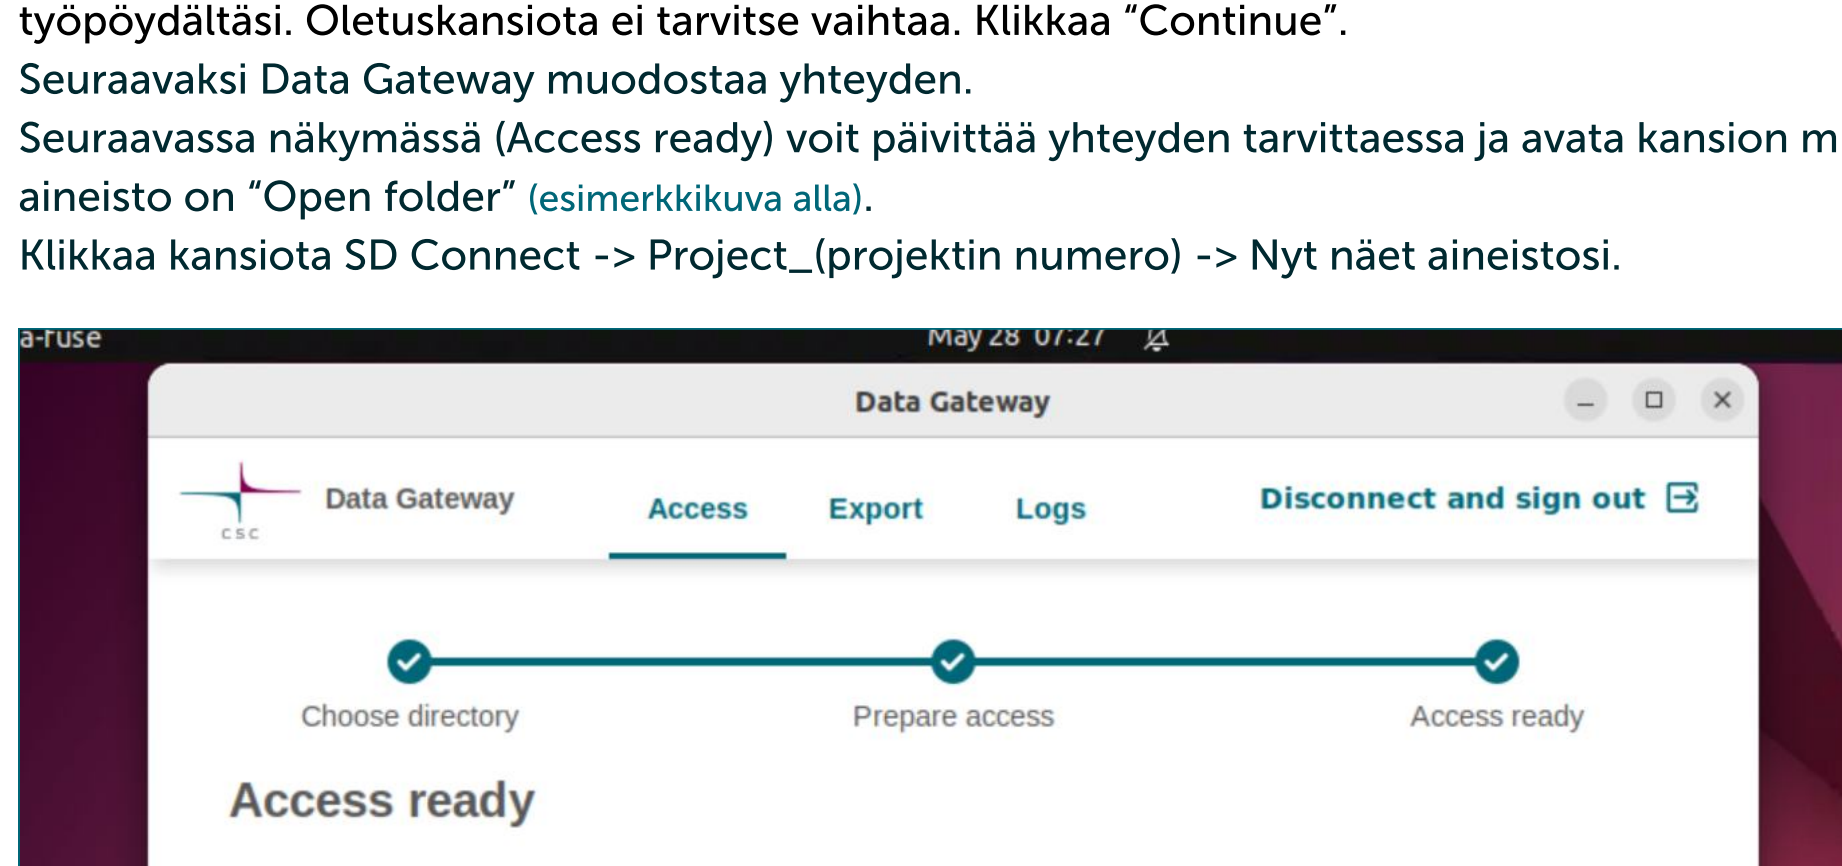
työpöydältäsi. Oletuskansiota ei tarvitse vaihtaa. Klikkaa “Continue”.
Seuraavaksi Data Gateway muodostaa yhteyden.
Seuraavassa näkymässä (Access ready) voit päivittää yhteyden tarvittaessa ja avata kansion m
aineisto on “Open folder” (esimerkkikuva alla).
Klikkaa kansiota SD Connect -> Project_(projektin numero) -> Nyt näet aineistosi.

a-fuse
May 28 07:27

Data Gateway

Data Gateway
CSC
Access
Export
Logs
Disconnect and sign out

Choose directory
Prepare access
Access ready

Access ready